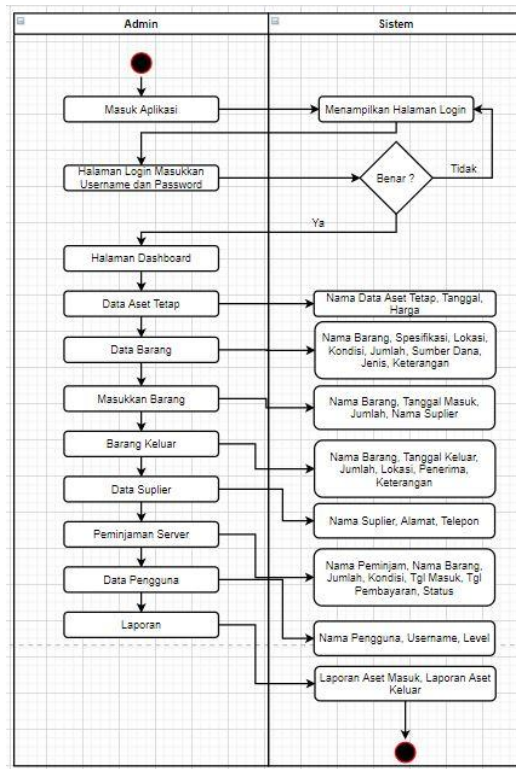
Admin

Sistem

Masuk Aplikasi

Menampilkan Halaman Login

Halaman Login Masukkan Username dan Password

Benar ?

Tidak

Ya

Halaman Dashboard

Data Aset Tetap

Nama Data Aset Tetap, Tanggal, Harga

Data Barang

Nama Barang, Spesifikasi, Lokasi, Kondisi, Jumlah, Sumber Dana, Jenis, Keterangan

Masukkan Barang

Nama Barang, Tanggal Masuk, Jumlah, Nama Suplier

Barang Keluar

Nama Barang, Tanggal Keluar, Jumlah, Lokasi, Penerima, Keterangan

Data Suplier

Nama Suplier, Alamat, Telepon

Peminjaman Server

Nama Peminjam, Nama Barang, Jumlah, Kondisi, Tgl Masuk, Tgl Pembayaran, Status

Data Pengguna

Nama Pengguna, Username, Level

Laporan

Laporan Aset Masuk, Laporan Aset Keluar